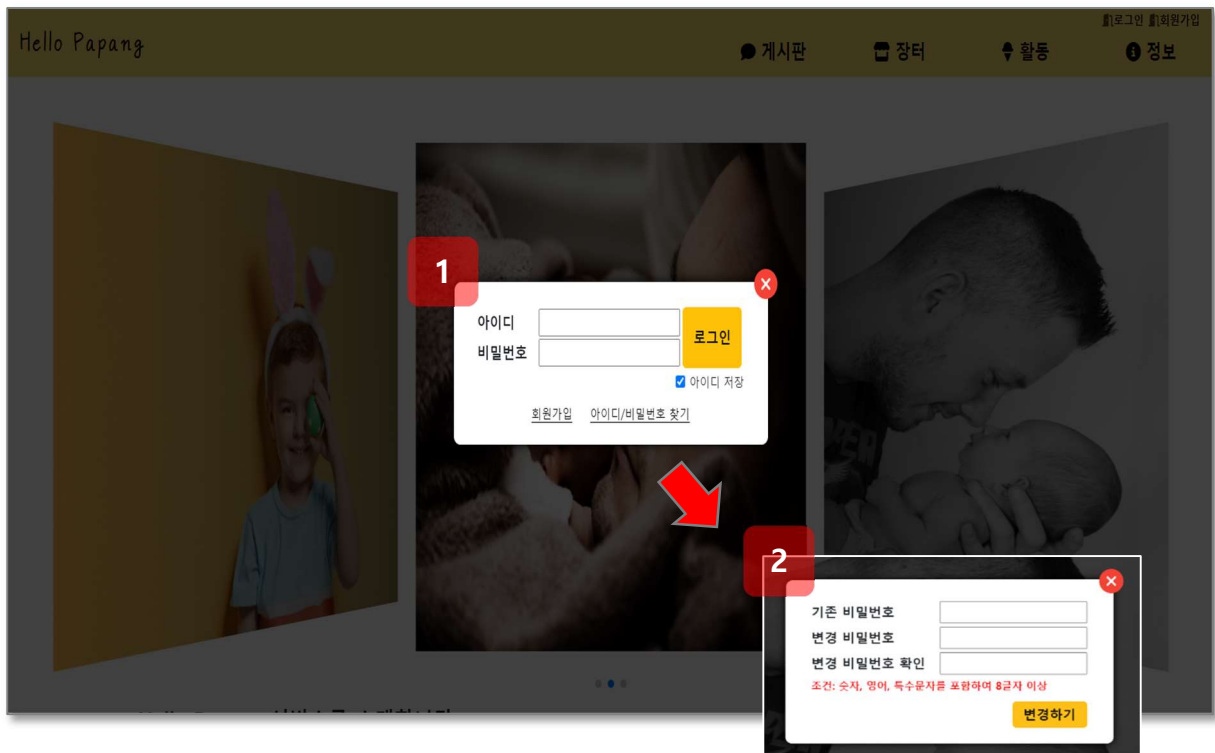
Hello Papang

로그인 회원가입

게시판 장터 활동 정보

1

아이디
비밀번호
로그인
아이디 저장
회원가입 아이디/비밀번호 찾기

2

기존 비밀번호
변경 비밀번호
변경 비밀번호 확인
조건: 숫자, 영어, 특수문자를 포함하여 8글자 이상
변경하기

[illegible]